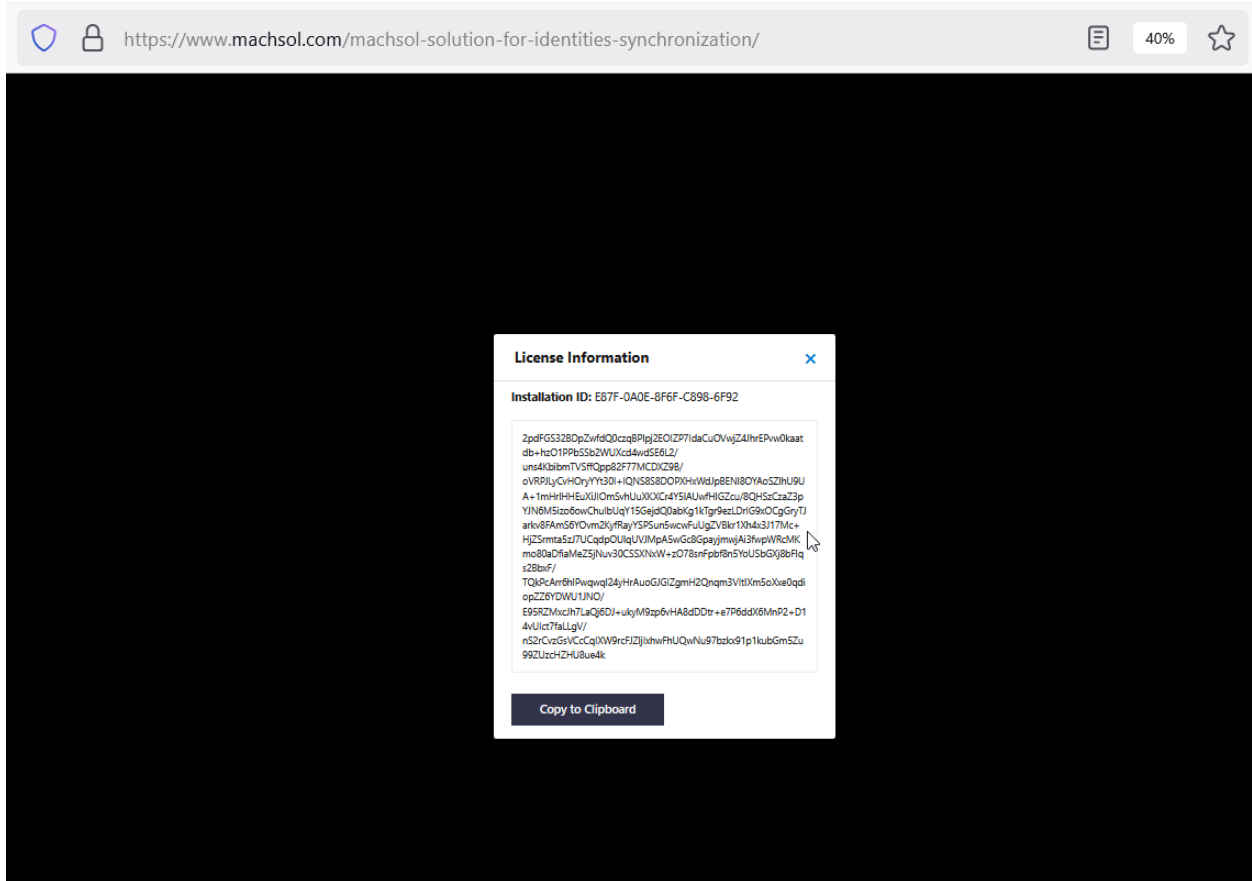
https://www.machsol.com/machsol-solution-for-identities-synchronization/

40%

License Information

×

Installation ID: E87F-0A0E-8F6F-C898-6F92

2pdFGS328DpZwfdQ0czqBPlpj2EOIZP7IdaCuOVwjZ4JhrEPvw0kaatdb+hzO1PPbSSb2WUXcd4wdSE6L2/uns4KbibmTVSffQpp82F77MCDXZ9B/oVRPJLyCvHOryYYt30I+IQNS8S8DOPXHxWdJpBENI8OYAoSZIhU9UA+1mHrIHHEuXiJIOmSvhUuXKXCr4YSIAUwfHIGZcu/8QHSzCzaZ3pYJN6MSizo6owChuIbUqY15GejdQ0abKg1kTgr9ezLDrIG9xOCgGryTJarkv8FAmS6YOvm2KyfRayYSPSun5wcwFuUgZVBkr1Xh4x3J17Mc+HjZSrmta5zJ7UCqdpOUIqUVJMpA5wGc8GpayjmwjAi3fwpWRcMKmo80aDfiaMeZ5jNuv30CSSXNxW+zO78snFpbf8n5YoUSbGXj8bFIqs2BbxF/TQkPcArr6hIPwqwqI24yHrAuoGJGIZgmH2Qnqm3VltIXm5oXxe0qdiopZZ6YDWU1JNO/E95RZMxcJh7LaQj6DJ+ukyM9zp6vHA8dDDtr+e7P6ddX6MnP2+D14vUIct7faLLgV/nS2rCvzGsVCcCqIXW9rcFJZIjIxhwFhUQwNu97bzlx91p1kubGm5Zu99ZUzcHZHU8ue4k

Copy to Clipboard